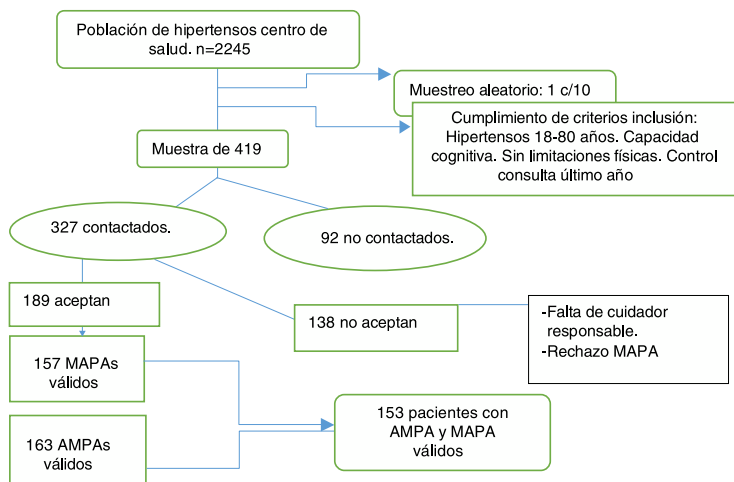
Población de hipertensos centro de salud. n=2245

Muestreo aleatorio: 1 c/10

Cumplimiento de criterios inclusión: Hipertensos 18-80 años. Capacidad cognitiva. Sin limitaciones físicas. Control consulta último año

Muestra de 419

327 contactados.

92 no contactados.

189 aceptan

138 no aceptan

-Falta de cuidador responsable.
-Rechazo MAPA

157 MAPAs válidos

163 AMPAs válidos

153 pacientes con AMPA y MAPA válidos